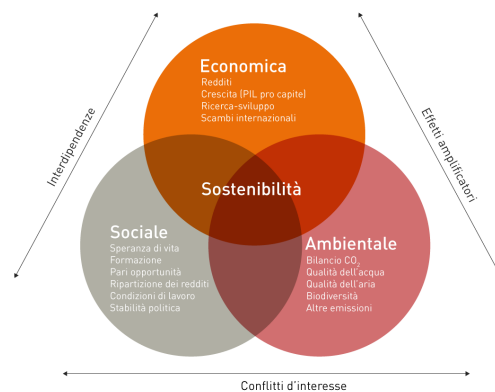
Interdipendenze

Effetti amplificatori

Economica
Redditi
Crescita (PIL pro capite)
Ricerca-sviluppo
Scambi internazionali

Sostenibilità

Sociale
Speranza di vita
Formazione
Pari opportunità
Ripartizione dei redditi
Condizioni di lavoro
Stabilità politica

Ambientale
Bilancio $CO_2$
Qualità dell'acqua
Qualità dell'aria
Biodiversità
Altre emissioni

Conflitti d'interesse